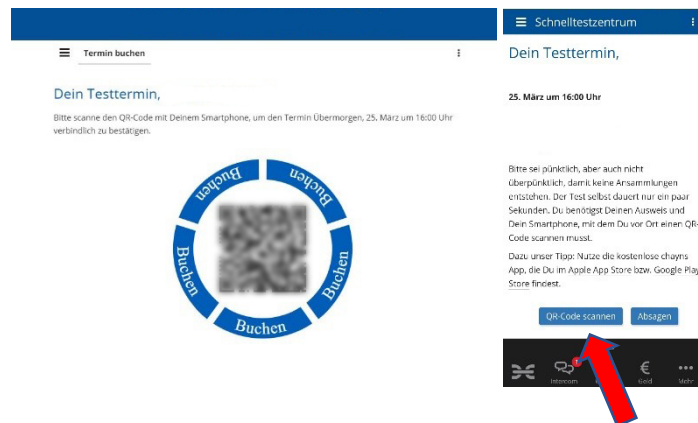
Termin buchen

Dein Testtermin,

Bitte scanne den QR-Code mit Deinem Smartphone, um den Termin Übermorgen, 25. März um 16:00 Uhr verbindlich zu bestätigen.

Buchen Buchen Buchen Buchen Buchen Buchen

Schnelltestzentrum

Dein Testtermin,

25. März um 16:00 Uhr

Bitte sei pünktlich, aber auch nicht überpünktlich, damit keine Ansammlungen entstehen. Der Test selbst dauert nur ein paar Sekunden. Du benötigst Deinen Ausweis und Dein Smartphone, mit dem Du vor Ort einen QR-Code scannen musst.

Dazu unser Tipp: Nutze die kostenlose chayns App, die Du im Apple App Store bzw. Google Play Store findest.

QR-Code scannen Absagen

Intercom Geld Mehr